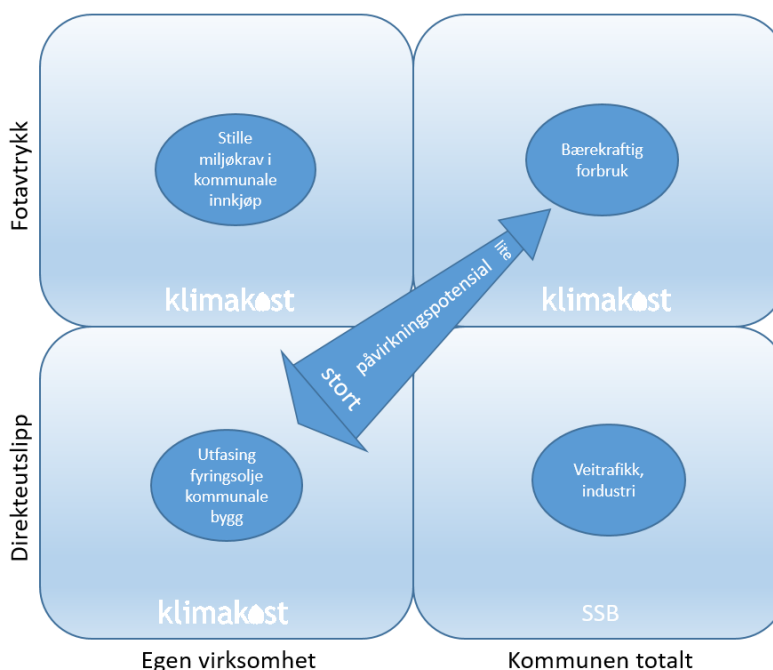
Fotavtrykk

Stille miljøkrav i kommunale innkjøp

klimakost

Bærekraftig forbruk

klimakost

stort påvirkningspotensial lite

Direkteutslipp

Utfasing fyringsolje kommunale bygg

klimakost

Veitrafikk, industri

SSB

Egen virksomhet

Kommunen totalt